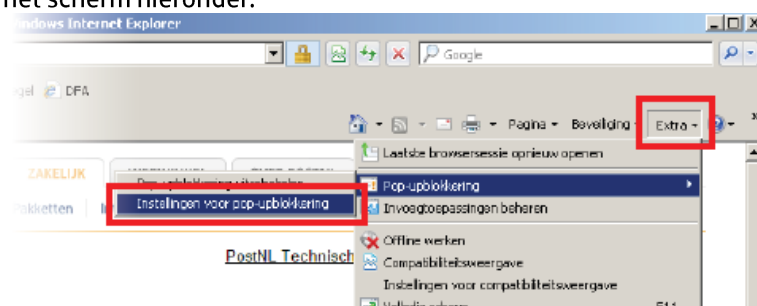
het scherm hieronder.

Windows Internet Explorer

Google

gel DFA

Pagina Beveiliging Extra

ZAKELIJK

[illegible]

Instellingen voor pop-upblokkering

Pakketten

Laatste browsersessie opnieuw openen

Pop-upblokkering

Invoegtoepassingen beheren

Offline werken

Compatibiliteitsweergave

Instellingen voor compatibiliteitsweergave

PostNL Technisch